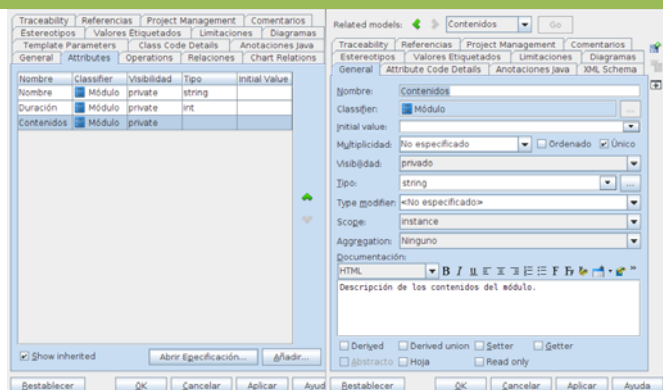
Traceability | Referencias | Project Management | Comentarios
Estereotipos | Valores Etiquetados | Limitaciones | Diagramas
Template Parameters | Class Code Details | Anotaciones Java
General | Attributes | Operations | Relaciones | Chart Relations

| Nombre | Classifier | Visibilidad | Tipo | Initial Value |
|---|---|---|---|---|
| Nombre | Módulo | private | string | |
| Duración | Módulo | private | int | |
| Contenidos | Módulo | private | | |

Show inherited
Abrir Especificación...
Añadir...

Restablecer
OK
Cancelar
Aplicar
Ayud

Related models: Contenidos Go

Traceability | Referencias | Project Management | Comentarios
Estereotipos | Valores Etiquetados | Limitaciones | Diagramas
General | Attribute Code Details | Anotaciones Java | XML Schema

Nombre: Contenidos
Classifier: Módulo
Initial value:
Multiplicidad: No especificado
Ordenado
Único
Visibilidad: privado
Tipo: string
Type modifier: <No especificado>
Scope: instance
Aggregation: Ninguno
Documentación:
HTML
Descripción de los contenidos del módulo.

Derived
Derived union
Setter
Getter
Abstracto
Hoja
Read only

Restablecer
OK
Cancelar
Aplicar
Ayuda